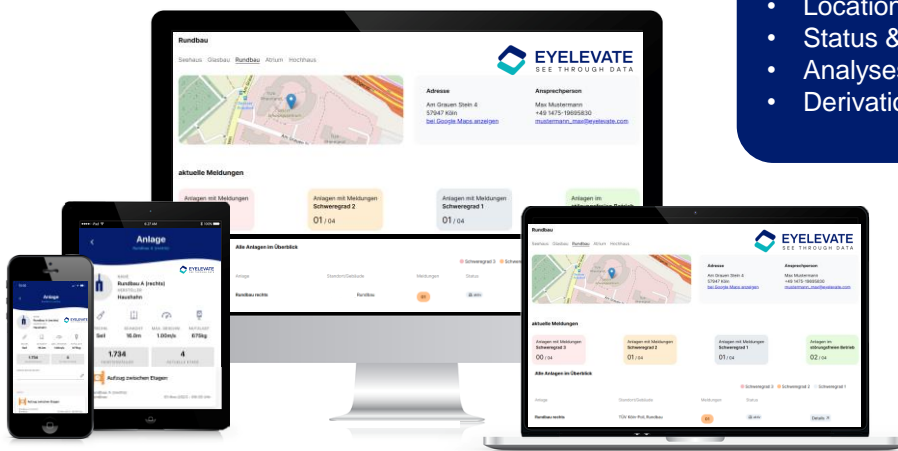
• Location
• Status &
• Analyses
• Derivatio

Rundbau

Seehaus Glasbau Rundbau Atrium Hochhaus

EYELEVATE
SEE THROUGH DATA

Adresse
Am Grauen Stein 4
57947 Köln
bei Google Maps anzeigen

Ansprechperson
Max Mustermann
+49 1475-19695830
mustermann_max@eyelevate.com

aktuelle Meldungen

Anlagen mit Meldungen Schweregrad 2
01 / 04

Anlagen mit Meldungen Schweregrad 1
01 / 04

Anlagen im

Alle Anlagen im Überblick

Schweregrad 3 Schwe

Anlage Standort/Gebäude Meldungen Status

Rundbau rechts Rundbau

Anlage

EYELEVATE

Rundbau A (rechts)
Haushahn

1.734
4

Aufzug zwischen Etagen

Anlage

Rundbau

Seehaus Glasbau Rundbau Atrium Hochhaus

EYELEVATE
SEE THROUGH DATA

Adresse
Am Grauen Stein 4
57947 Köln
bei Google Maps anzeigen

Ansprechperson
Max Mustermann
+49 1475-19695830
mustermann_max@eyelevate.com

aktuelle Meldungen

Anlagen mit Meldungen Schweregrad 3
00 / 04

Anlagen mit Meldungen Schweregrad 2
01 / 04

Anlagen mit Meldungen Schweregrad 1
01 / 04

Anlagen im störungsfreien Betrieb
02 / 04

Alle Anlagen im Überblick

Schweregrad 3 Schweregrad 2 Schweregrad 1

Anlage Standort/Gebäude Meldungen Status

Rundbau rechts TÜV Köln Poll, Rundbau Details